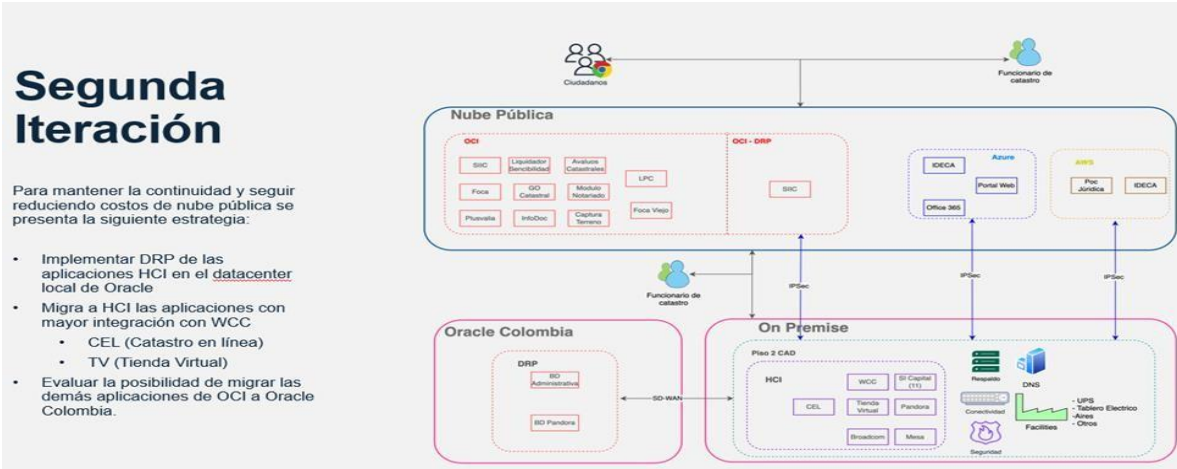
Segunda Iteración

Para mantener la continuidad y seguir reduciendo costos de nube pública se presenta la siguiente estrategia:

- Implementar DRP de las aplicaciones HCI en el datacenter local de Oracle
- Migra a HCI las aplicaciones con mayor integración con WCC
  - CEL (Catastro en línea)
  - TV (Tienda Virtual)
- Evaluar la posibilidad de migrar las demás aplicaciones de OCI a Oracle Colombia.

Ciudadanos

Funcionario de catastro

Nube Pública

OCI

SIIC

Liquidador Sencibilidad

Avaluos Catastrales

LPC

Foca

GO Catastral

Modulo Notariado

Foca Viejo

Plusvalia

InfoDoc

Captura Terreno

OCI - DRP

SIIC

Azure

IDECA

Portal Web

Office 365

AWS

Poc Jurídica

IDECA

IPSec

IPSec

IPSec

Funcionario de catastro

Oracle Colombia

DRP

BD Administrativa

BD Pandora

SD-WAN

On Premise

Piso 2 CAD

HCI

WCC

SI Capital (11)

CEL

Tienda Virtual

Pandora

Broadcom

Mesa

Respaldo

DNS

Conectividad

Seguridad

Facilities

- UPS
- Tablero Electrico
-Aires
- Otros